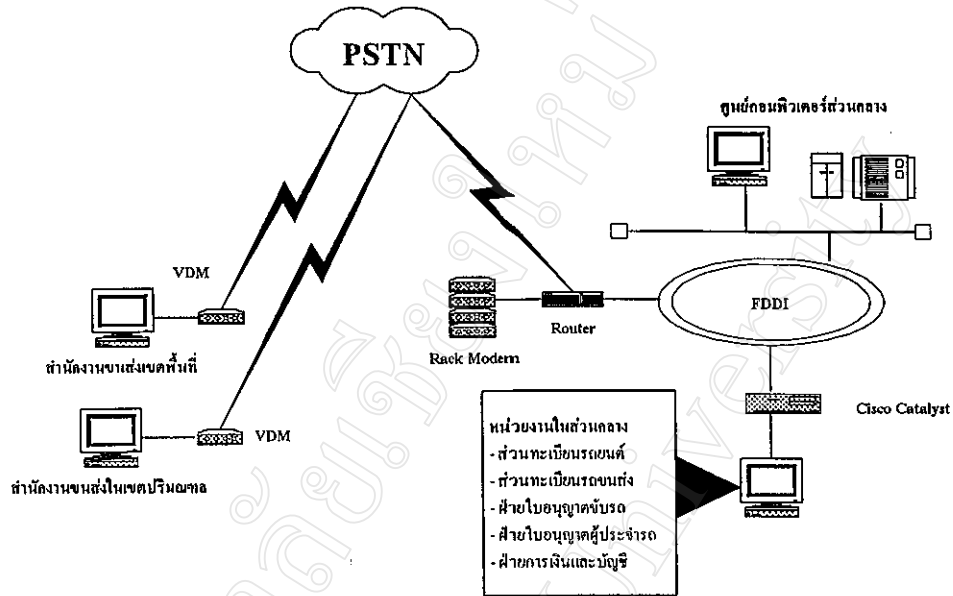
PSTN

ศูนย์คอมพิวเตอร์ส่วนกลาง

VDM

สำนักงานขนส่งเขตพื้นที่

VDM

สำนักงานขนส่งในเขตปริมณฑล

Rack Modem

Router

FDDI

Cisco Catalyst

หน่วยงานในส่วนกลาง
- ส่วนทะเบียนรถยนต์
- ส่วนทะเบียนรถขนส่ง
- ฝ่ายใบอนุญาตขับรถ
- ฝ่ายใบอนุญาตผู้ประจำรถ
- ฝ่ายการเงินและบัญชี